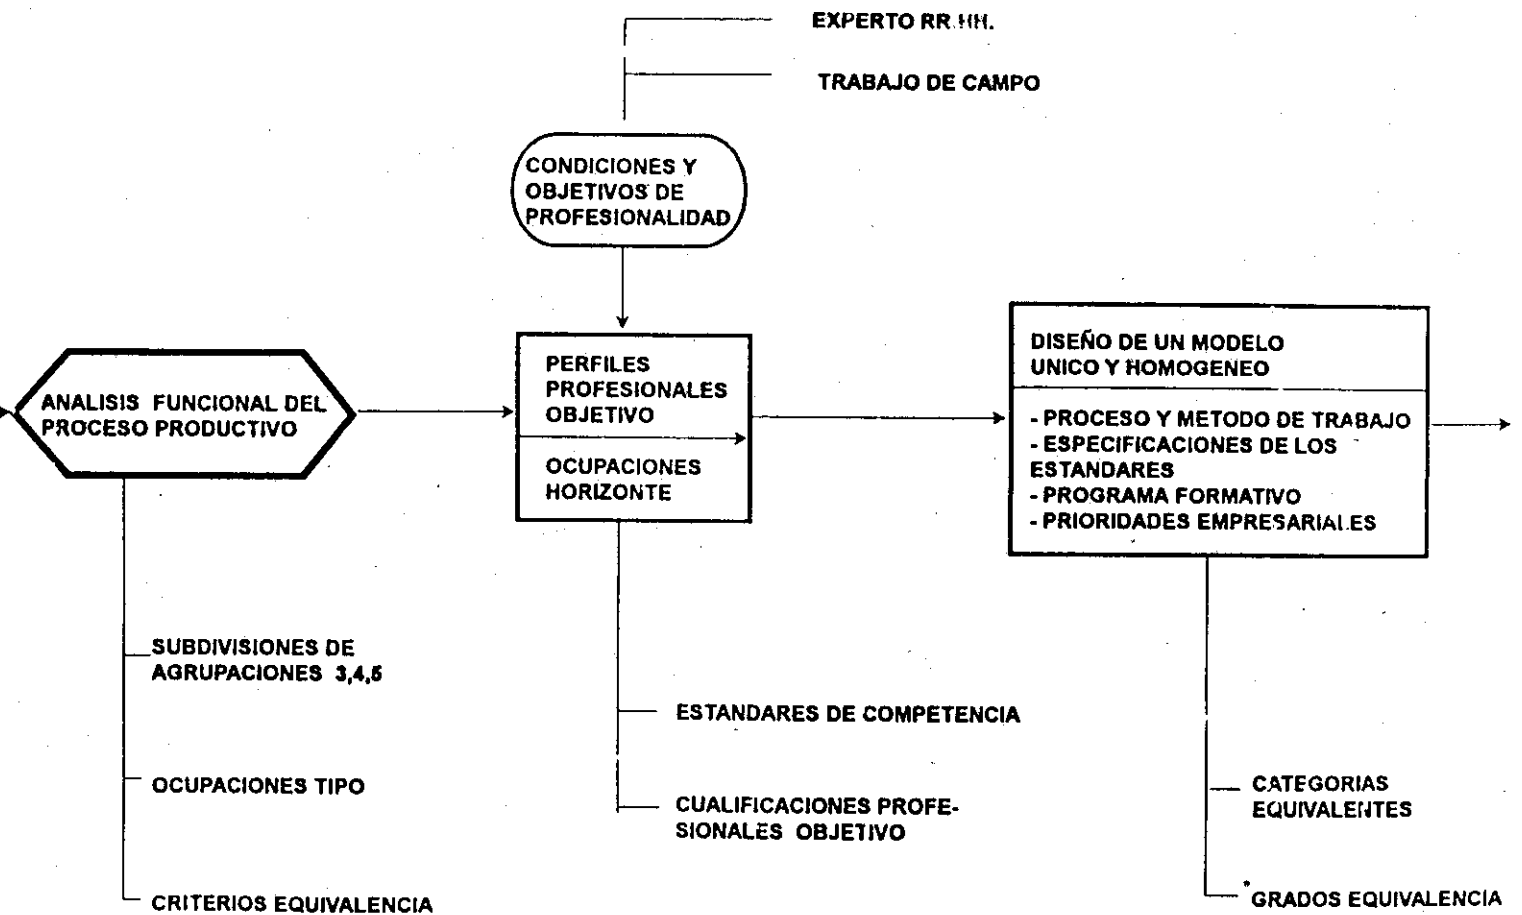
EXPERTO RR.HH.

TRABAJO DE CAMPO

CONDICIONES Y OBJETIVOS DE PROFESIONALIDAD

ANALISIS FUNCIONAL DEL PROCESO PRODUCTIVO

PERFILES PROFESIONALES OBJETIVO

OCUPACIONES HORIZONTE

DISEÑO DE UN MODELO UNICO Y HOMOGENEO

- PROCESO Y METODO DE TRABAJO
- ESPECIFICACIONES DE LOS ESTANDARES
- PROGRAMA FORMATIVO
- PRIORIDADES EMPRESARIALES

SUBDIVISIONES DE AGRUPACIONES 3,4,5

OCUPACIONES TIPO

CRITERIOS EQUIVALENCIA

ESTANDARES DE COMPETENCIA

CUALIFICACIONES PROFESIONALES OBJETIVO

CATEGORIAS EQUIVALENTES

GRADOS EQUIVALENCIA